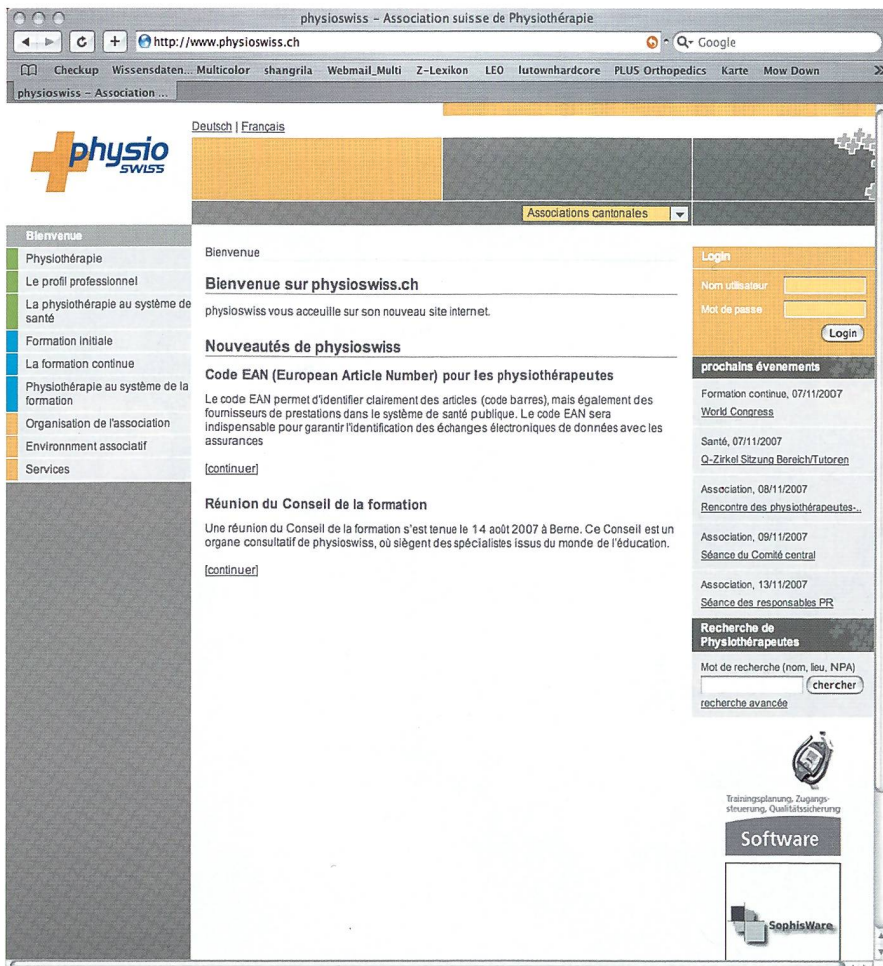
physioswiss – Association suisse de Physiothérapie

http://www.physioswiss.ch

Q- Google

Checkup Wissensdaten... Multicolor shangrila Webmail_Multi Z-Lexikon LEO lutownhardcore PLUS Orthopedics Karte Mow Down

physioswiss – Association ...

physio SWISS

Deutsch | Français

Associations cantonales

Bienvenue
Physiothérapie
Le profil professionnel
La physiothérapie au système de santé
Formation initiale
La formation continue
Physiothérapie au système de la formation
Organisation de l'association
Environnment associatif
Services

Bienvenue

Bienvenue sur physioswiss.ch

physioswiss vous acceuille sur son nouveau site internet.

Nouveautés de physioswiss

Code EAN (European Article Number) pour les physiothérapeutes

Le code EAN permet d'identifier clairement des articles (code barres), mais également des fournisseurs de prestations dans le système de santé publique. Le code EAN sera indispensable pour garantir l'identification des échanges électroniques de données avec les assurances

[continuer]

Réunion du Conseil de la formation

Une réunion du Conseil de la formation s'est tenue le 14 août 2007 à Berne. Ce Conseil est un organe consultatif de physioswiss, où siègent des spécialistes issus du monde de l'éducation.

[continuer]

Login
Nom utilisateur
Mot de passe
Login

prochains événements

Formation continue, 07/11/2007
World Congress

Santé, 07/11/2007
Q-Zirkel Sitzung Bereich/Tutoren

Association, 08/11/2007
Rencontre des physiothérapeutes-...

Association, 09/11/2007
Séance du Comité central

Association, 13/11/2007
Séance des responsables PR

Recherche de Physiothérapeutes

Mot de recherche (nom, lieu, NPA)
chercher
recherche avancée

Trainingsplanung, Zugangssteuerung, Qualitätssicherung

Software

SophisWare